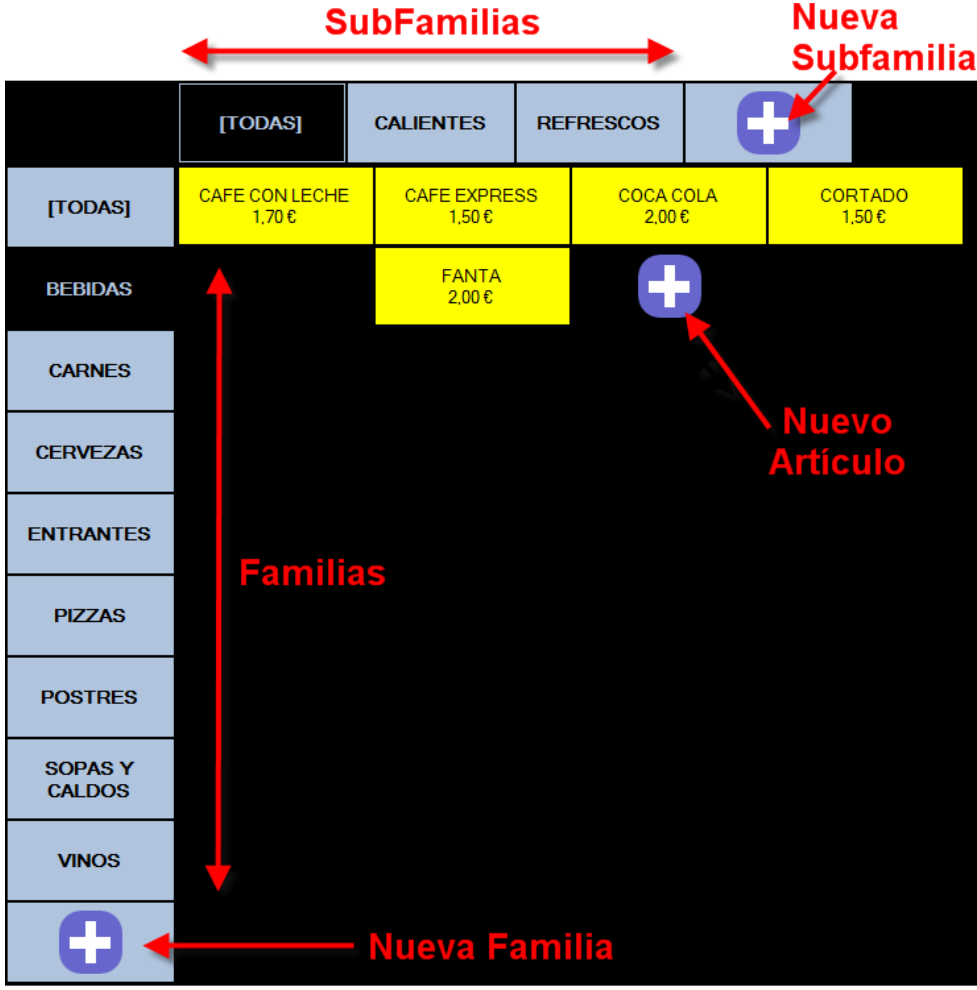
SubFamilias

Nueva Subfamilia

[TODAS]
CALIENTES
REFRESCOS

[TODAS]

CAFE CON LECHE
1,70 €

CAFE EXPRESS
1,50 €

COCA COLA
2,00 €

CORTADO
1,50 €

BEBIDAS

FANTA
2,00 €

Nuevo Artículo

CARNES
CERVEZAS
ENTRANTES
PIZZAS
POSTRES
SOPAS Y CALDOS
VINOS

Familias

Nueva Familia